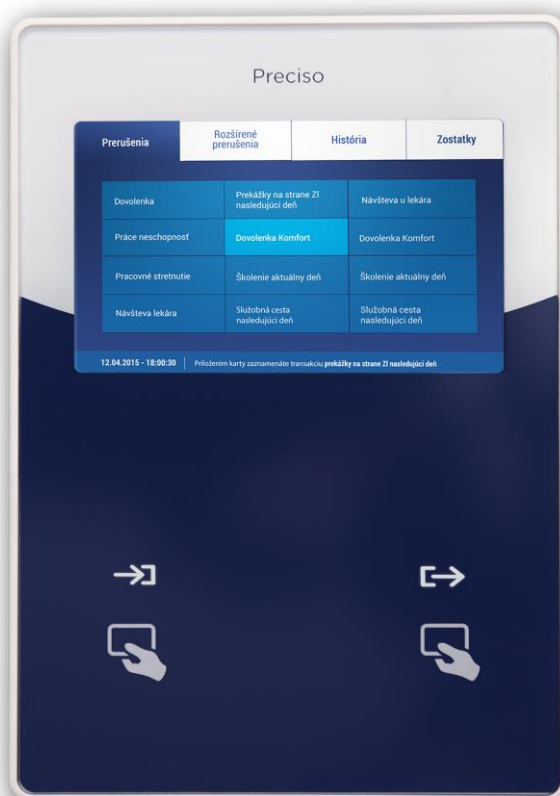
Preciso

Prerušenia

Rozšírené prerušenia

História

Zostatky

| Dovolenka | Prekážky na strane ZI nasledujúci deň | Návšteva u lekára |
|---|---|---|
| Práce neschopnosť | Dovolenka Komfort | Dovolenka Komfort |
| Pracovné stretnutie | Školenie aktuálny deň | Školenie aktuálny deň |
| Návšteva lekára | Služobná cesta nasledujúci deň | Služobná cesta nasledujúci deň |

12.04.2015 - 18:00:30

Priložením karty zaznamenáte transakciu prekážky na strane ZI nasledujúci deň